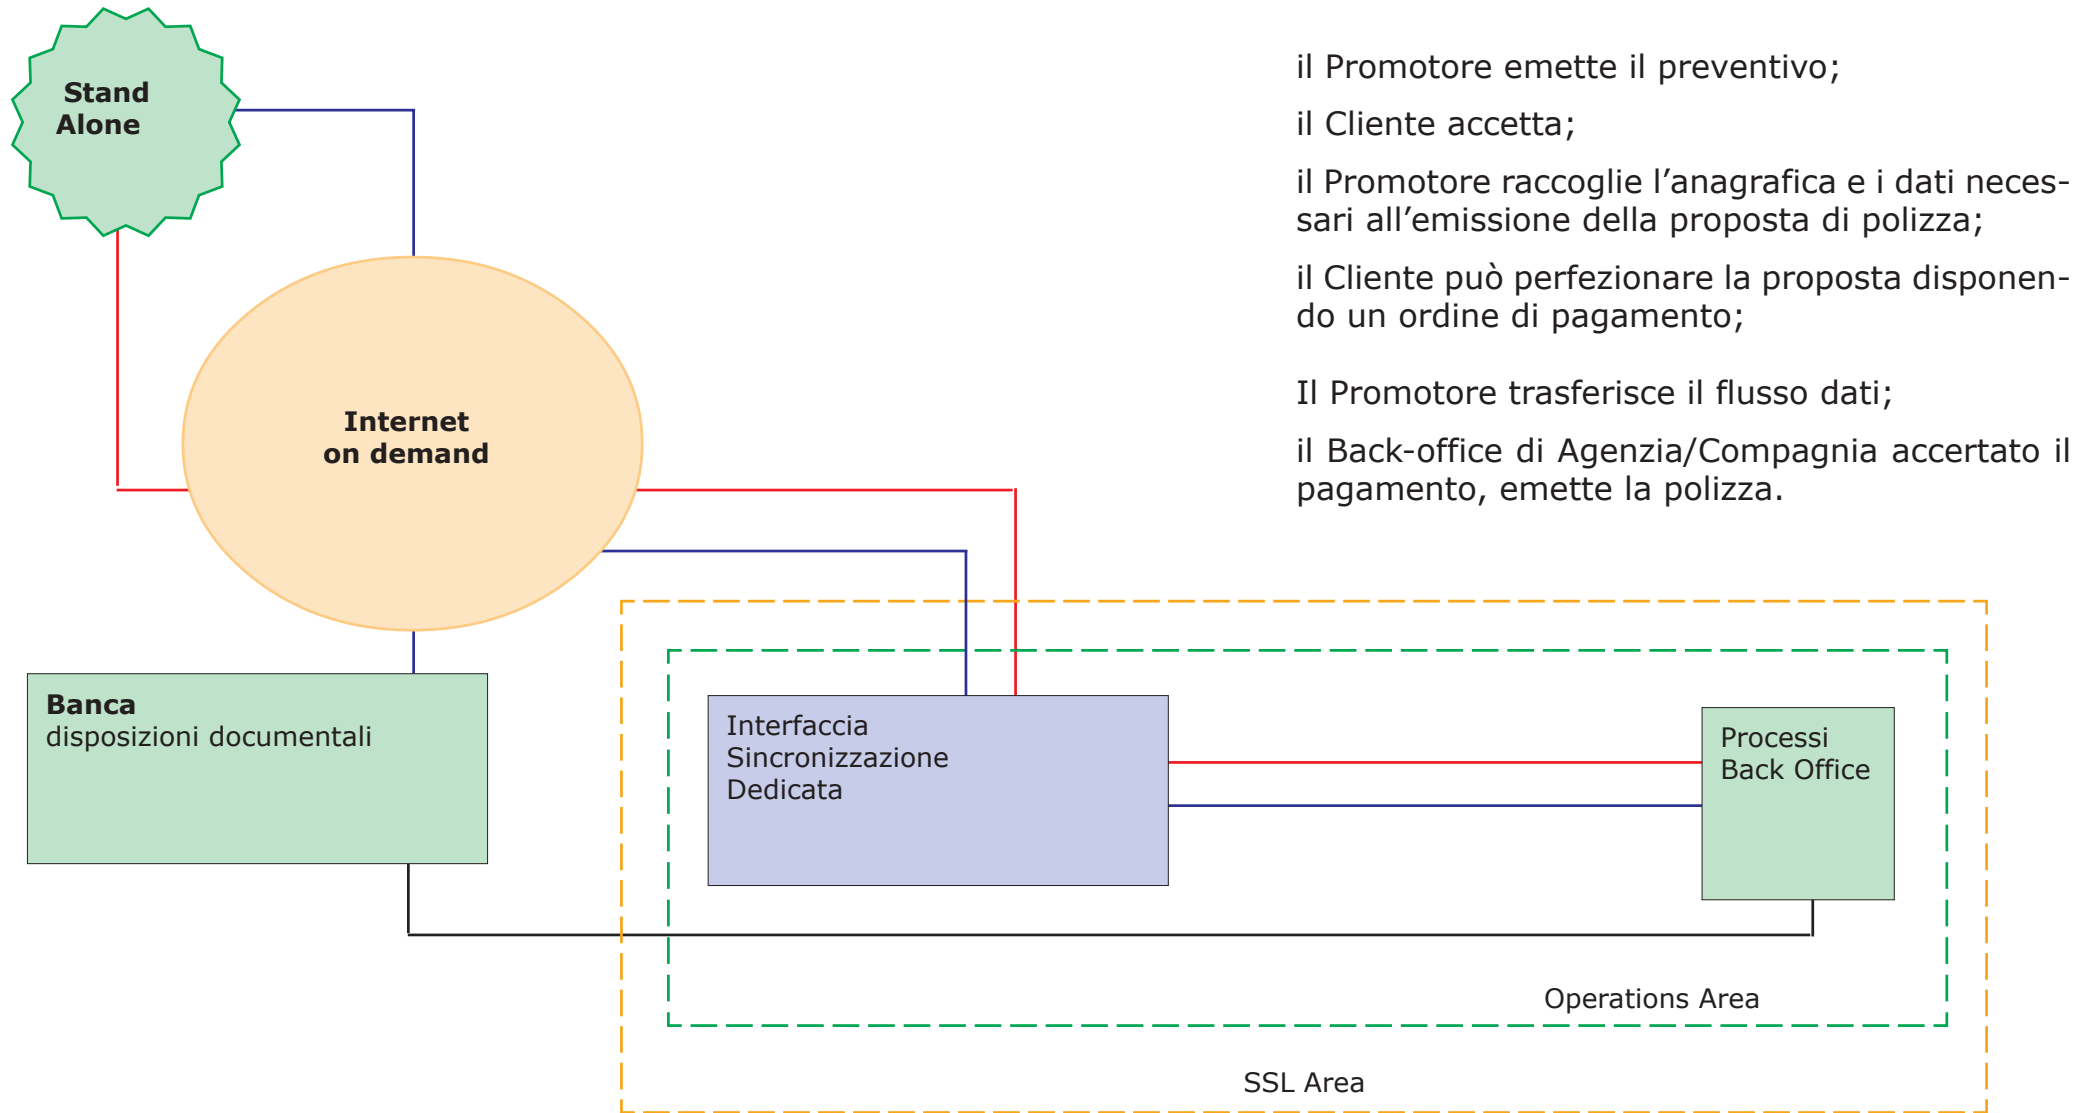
Stand Alone

Internet on demand

Banca
disposizioni documentali

Interfaccia Sincronizzazione Dedicata

Processi Back Office

Operations Area

SSL Area

il Promotore emette il preventivo;

il Cliente accetta;

il Promotore raccoglie l’anagrafica e i dati necessari all’emissione della proposta di polizza;

il Cliente può perfezionare la proposta disponendo un ordine di pagamento;

Il Promotore trasferisce il flusso dati;

il Back-office di Agenzia/Compagnia accertato il pagamento, emette la polizza.